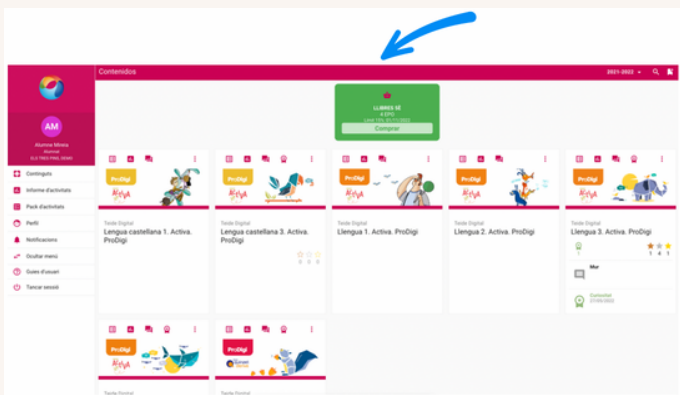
Contenidos

2021-2022

AM
Alumne Mireia
Alumnat
ELS TRES PINS DEMO

Continguts
Informe d'activitats
Pack d'activitats
Perfil
Notificacions
Ocultar menú
Guies d'usuari
Tancar sessió

LLIBRES 5È
4 EPO
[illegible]
Comprar

ProDigi
Teide Digital
Lengua castellana 1. Activa. ProDigi

ProDigi
Teide Digital
Lengua castellana 3. Activa. ProDigi
0 0 0

ProDigi
Teide Digital
Llengua 1. Activa. ProDigi

ProDigi
Teide Digital
Llengua 2. Activa. ProDigi

ProDigi
Teide Digital
Llengua 3. Activa. ProDigi
1
1 4 1
Mur
Consultat
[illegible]

ProDigi

ProDigi

Teide Digital